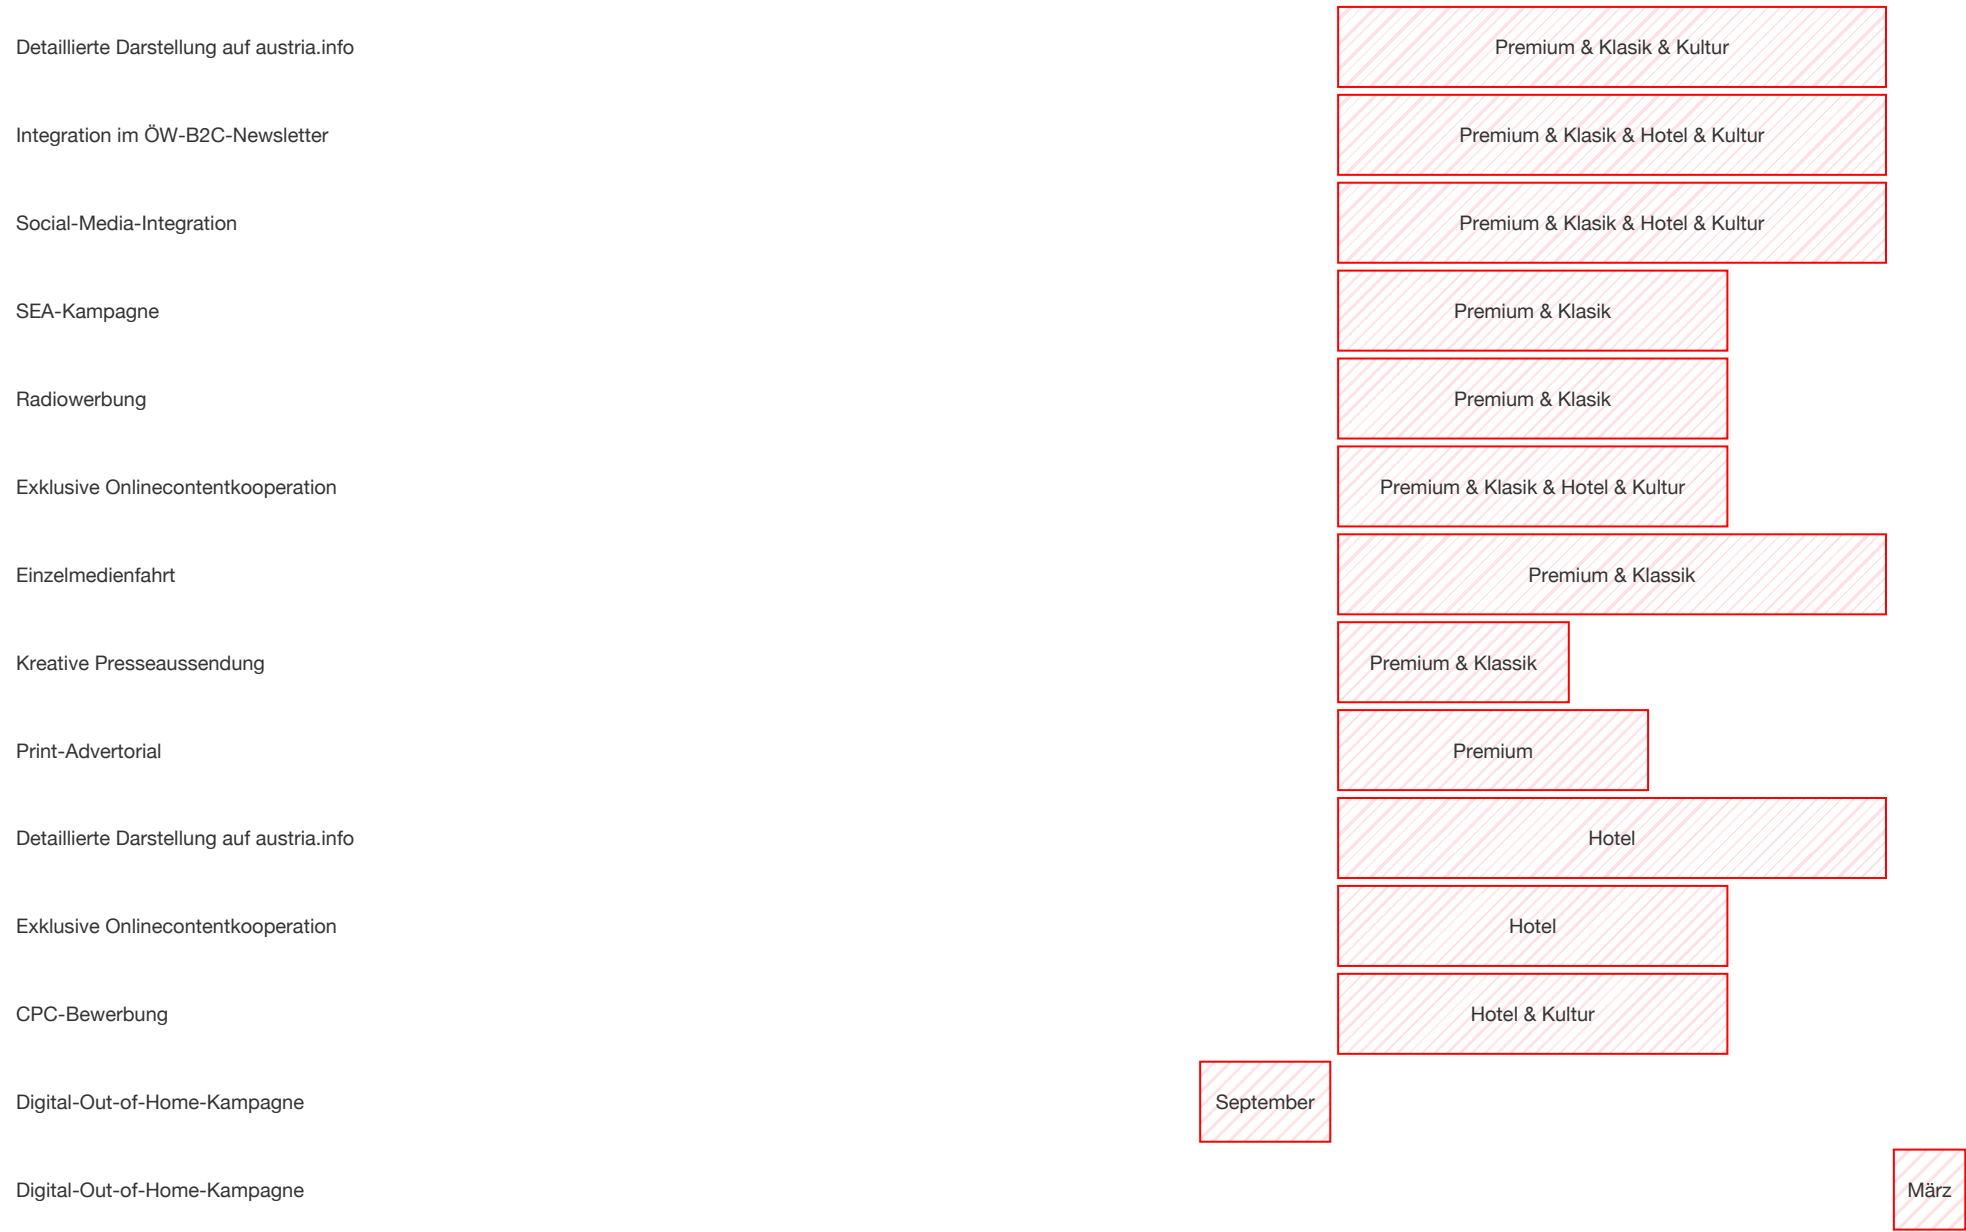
Detaillierte Darstellung auf austria.info
Premium & Klasik & Kultur

Integration im ÖW-B2C-Newsletter
Premium & Klasik & Hotel & Kultur

Social-Media-Integration
Premium & Klasik & Hotel & Kultur

SEA-Kampagne
Premium & Klasik

Radiowerbung
Premium & Klasik

Exklusive Onlinecontentkooperation
Premium & Klasik & Hotel & Kultur

Einzelmedienfahrt
Premium & Klassik

Kreative Presseaussendung
Premium & Klassik

Print-Advertorial
Premium

Detaillierte Darstellung auf austria.info
Hotel

Exklusive Onlinecontentkooperation
Hotel

CPC-Bewerbung
Hotel & Kultur

Digital-Out-of-Home-Kampagne
September

Digital-Out-of-Home-Kampagne
März